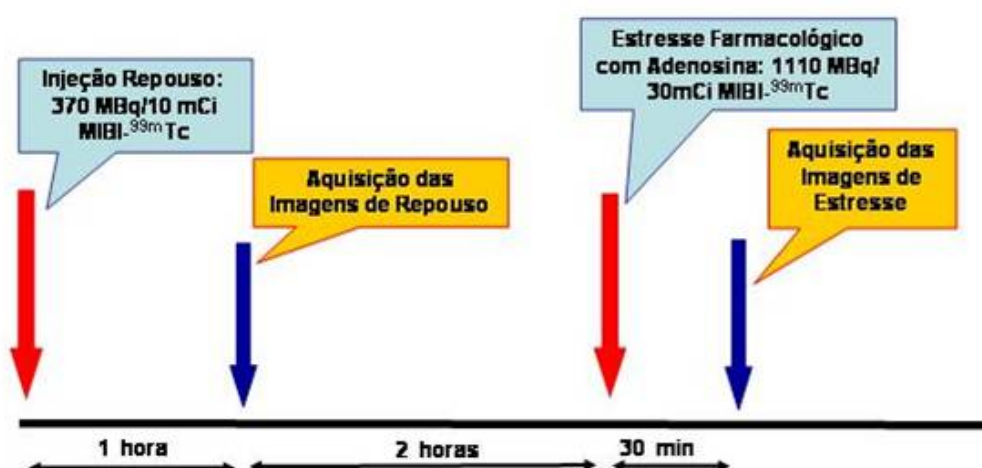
Injeção Repouso: 370 MBq/10 mCi MIBI-$^{99m}$Tc

Aquisição das Imagens de Repouso

Estresse Farmacológico com Adenosina: 1110 MBq/ 30mCi MIBI-$^{99m}$Tc

Aquisição das Imagens de Estresse

1 hora

2 horas

30 min